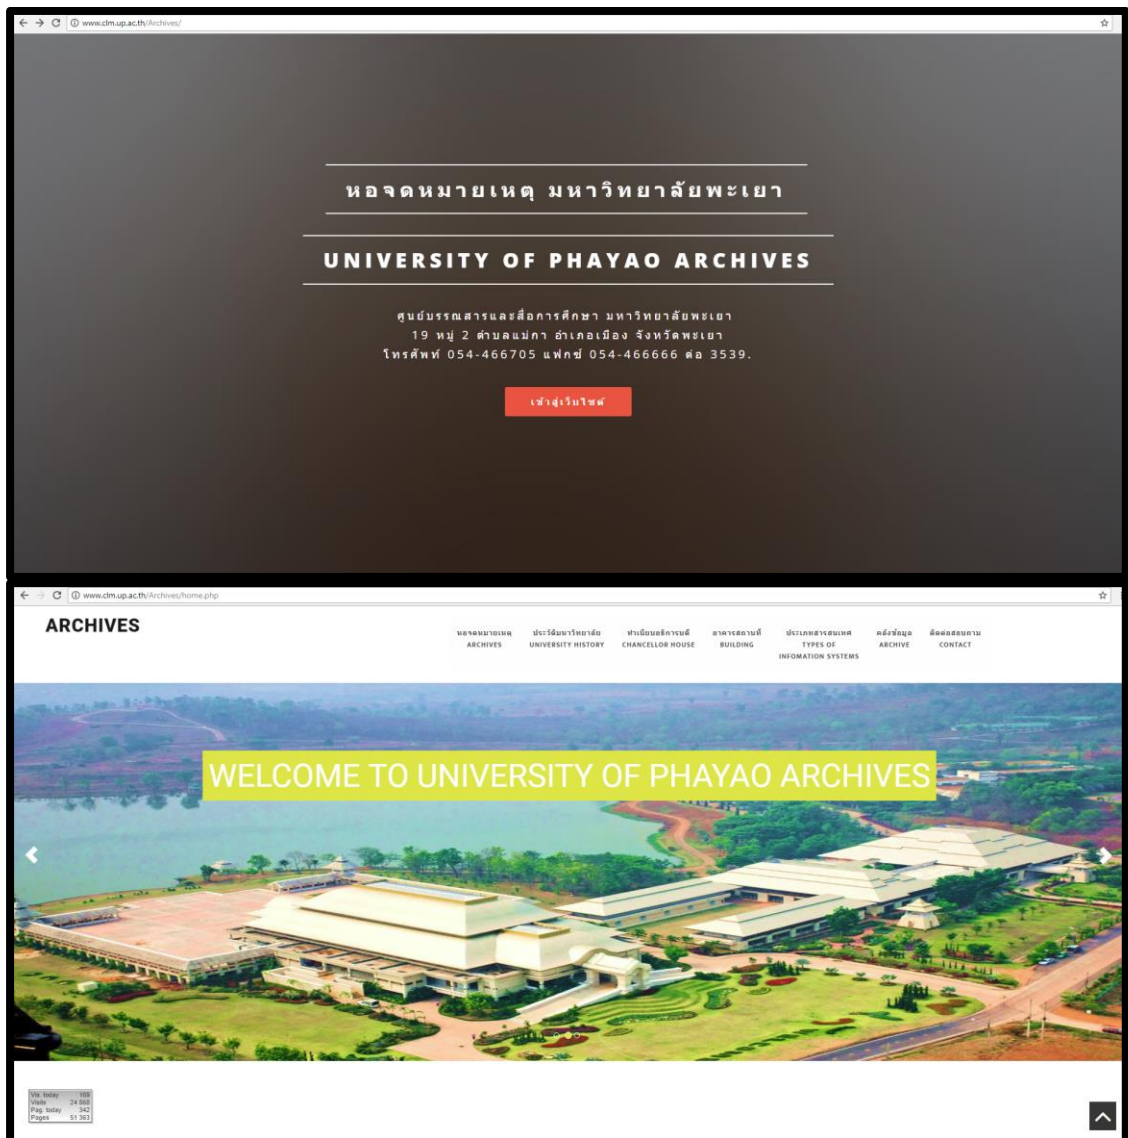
www.clm.up.ac.th/Archives/

หอจดหมายเหตุ มหาวิทยาลัยพะเยา

UNIVERSITY OF PHAYAO ARCHIVES

ศูนย์บรรณสารและสื่อการศึกษา มหาวิทยาลัยพะเยา
19 หมู่ 2 ตำบลแม่กา อำเภอเมือง จังหวัดพะเยา
โทรศัพท์ 054-466705 แฟกซ์ 054-466666 ต่อ 3539.

เข้าสู่เว็บไซต์

www.clm.up.ac.th/Archives/home.php

ARCHIVES

หอจดหมายเหตุ ARCHIVES
ประวัติมหาวิทยาลัย UNIVERSITY HISTORY
ทำเนียบอธิการบดี CHANCELLOR HOUSE
อาคารสถานที่ BUILDING
ประเภทสารสนเทศ TYPES OF INFOMATION SYSTEMS
คลังข้อมูล ARCHIVE
ติดต่อสอบถาม CONTACT

WELCOME TO UNIVERSITY OF PHAYAO ARCHIVES

| Vis. today | 169 |
|---|---|
| Visits | 24 868 |
| Pag. today | 342 |
| Pages | 51 363 |